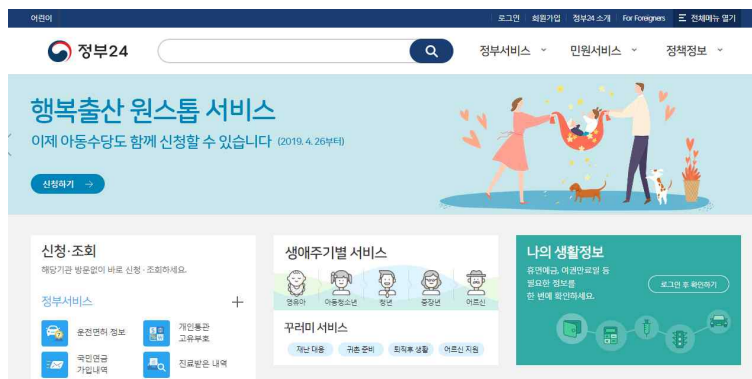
어린이

로그인 | 회원가입 | 정부24 소개 | For Foreigners | 전체메뉴 열기

정부24

정부서비스 | 민원서비스 | 정책정보

행복출산 원스톱 서비스

이제 아동수당도 함께 신청할 수 있습니다 (2019. 4. 26부터)

신청하기 →

신청·조회

해당기관 방문없이 바로 신청·조회하세요.

정부서비스 +

운전면허 정보

개인통관 고유부호

국민연금 가입내역

진료받은 내역

생애주기별 서비스

영유아 | 아동청소년 | 청년 | 중장년 | 어르신

꾸러미 서비스

재난 대응 | 귀촌 준비 | 퇴직후 생활 | 어르신 지원

나의 생활정보

휴면예금, 여권만료일 등 필요한 정보를 한 번에 확인하세요.

로그인 후 확인하기